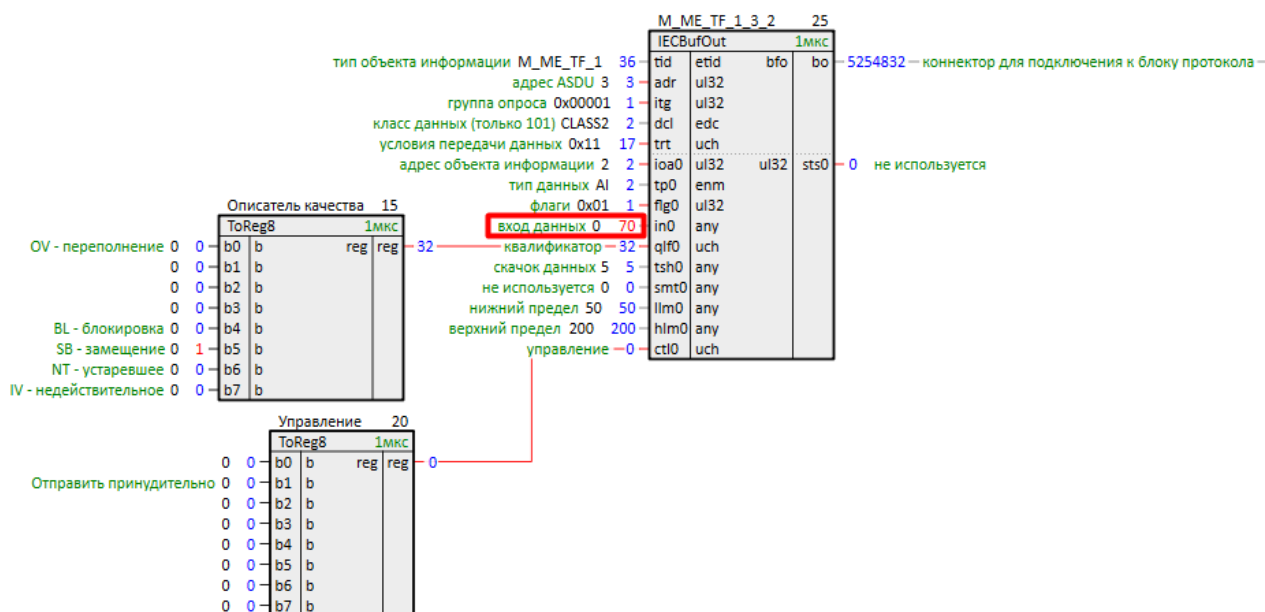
M_ME_TF_1_3_2 25
IECBufOut 1мкс

тип объекта информации M_ME_TF_1 36 tid etid bfo bo 5254832 коннектор для подключения к блоку протокола
адрес ASDU 3 3 adr ul32
группа опроса 0x00001 1 itg ul32
класс данных (только 101) CLASS2 2 dcl edc
условия передачи данных 0x11 17 trt uch
адрес объекта информации 2 2 ioa0 ul32 ul32 sts0 0 не используется
тип данных AI 2 tp0 enm
флаги 0x01 1 flg0 ul32
вход данных 0 70 in0 any
квалификатор 32 qlf0 uch
скачок данных 5 5 tsh0 any
не используется 0 0 smt0 any
нижний предел 50 50 llm0 any
верхний предел 200 200 hlm0 any
управление 0 ctl0 uch

Описатель качества 15
ToReg8 1мкс
OV - переполнение 0 0 b0 b reg reg 32
0 0 b1 b
0 0 b2 b
0 0 b3 b
BL - блокировка 0 0 b4 b
SB - замещение 0 1 b5 b
NT - устаревшее 0 0 b6 b
IV - недействительное 0 0 b7 b

Управление 20
ToReg8 1мкс
0 0 b0 b reg reg 0
Отправить принудительно 0 0 b1 b
0 0 b2 b
0 0 b3 b
0 0 b4 b
0 0 b5 b
0 0 b6 b
0 0 b7 b